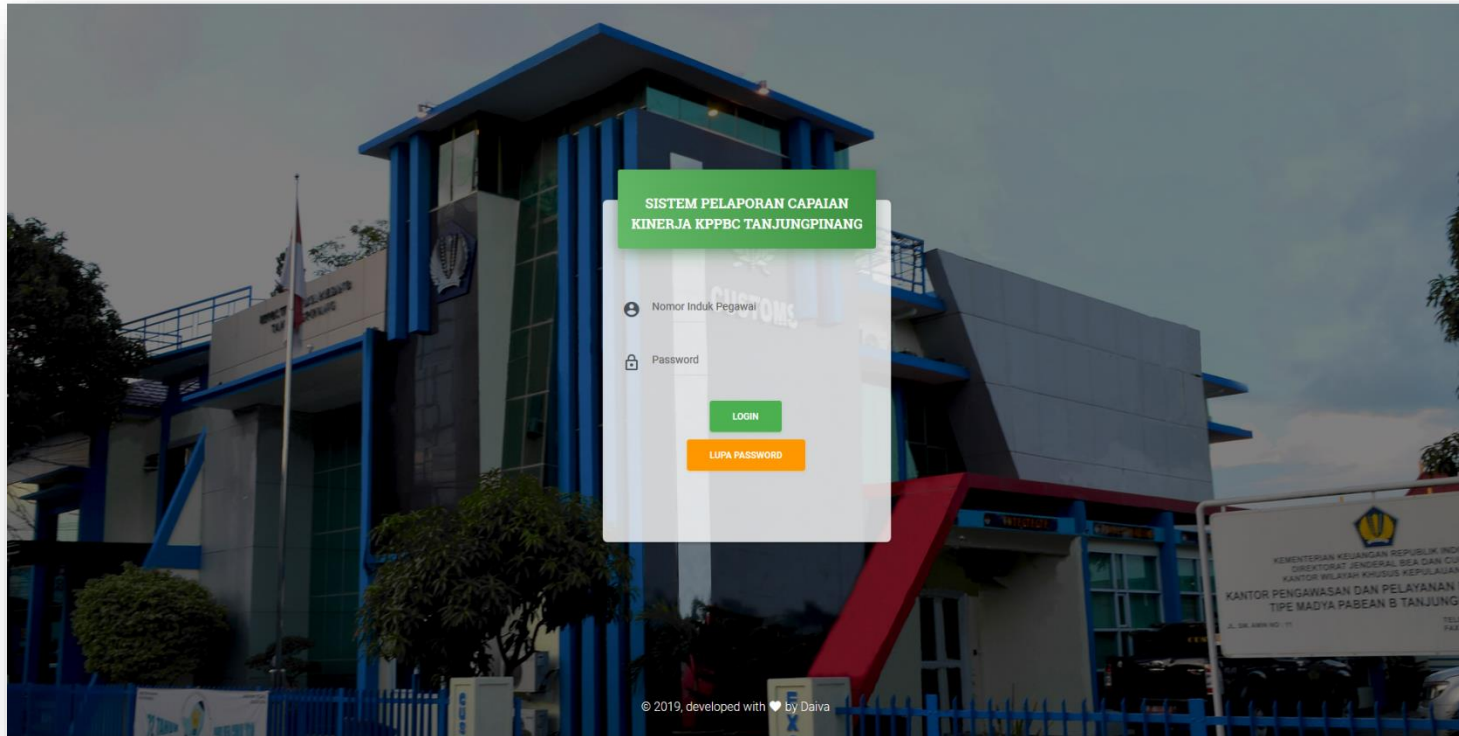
SISTEM PELAPORAN CAPAIAN KINERJA KPPBC TANJUNGPINANG

Nomor Induk Pegawai

Password

LOGIN

LUPA PASSWORD

KEMENTERIAN KEUANGAN REPUBLIK INDO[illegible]
DIREKTORAT JENDERAL BEA DAN CU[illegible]
KANTOR WILAYAH KHUSUS KEPULAUAN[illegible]
KANTOR PENGAWASAN DAN PELAYANAN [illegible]
TIPE MADYA PABEAN B TANJUNG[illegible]

© 2019, developed with ♥ by Daiva